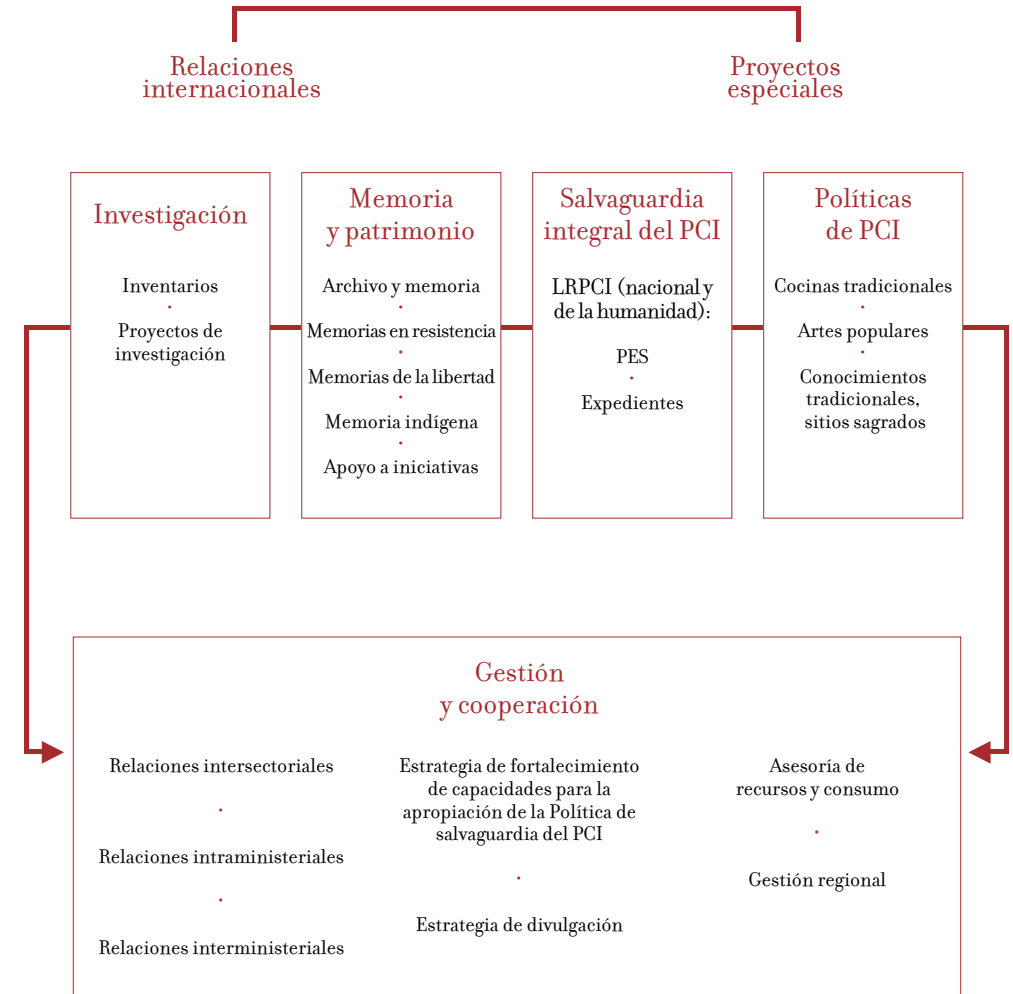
Relaciones internacionales

Proyectos especiales

Investigación

Inventarios
·
Proyectos de investigación

Memoria y patrimonio

Archivo y memoria
·
Memorias en resistencia
·
Memorias de la libertad
·
Memoria indígena
·
Apoyo a iniciativas

Salvaguardia integral del PCI

LRPCI (nacional y de la humanidad):

PES
·
Expedientes

Políticas de PCI

Cocinas tradicionales
·
Artes populares
·
Conocimientos tradicionales, sitios sagrados

Gestión y cooperación

Relaciones intersectoriales
·
Relaciones intraministeriales
·
Relaciones interministeriales

Estrategia de fortalecimiento de capacidades para la apropiación de la Política de salvaguardia del PCI
·
Estrategia de divulgación

Asesoría de recursos y consumo
·
Gestión regional